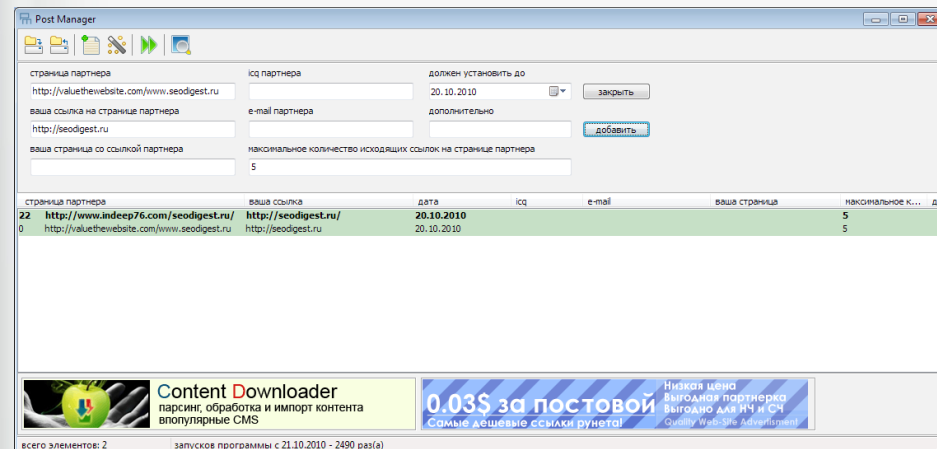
Post Manager

страница партнера
http://valuethewebsite.com/www.seodigest.ru
icq партнера
должен установить до
20.10.2010
закрыть
ваша ссылка на странице партнера
http://seodigest.ru
e-mail партнера
дополнительно
добавить
ваша страница со ссылкой партнера
максимальное количество исходящих ссылок на странице партнера
5

| страница партнера | ваша ссылка | дата | icq | e-mail | ваша страница | максимальное к... |
|---|---|---|---|---|---|---|
| 22 http://www.indeep76.com/seodigest.ru/ | http://seodigest.ru/ | 20.10.2010 | | | | 5 |
| 0 http://valuethewebsite.com/www.seodigest.ru | http://seodigest.ru | 20.10.2010 | | | | 5 |

Content Downloader
парсинг, обработка и импорт контента
впопулярные CMS

0.03$ за постовой
Низкая цена
Выгодная партнерка
Выгодно для НЧ и СЧ
Самые дешевые ссылки рунета!
Quality Web-Site Advertisment

всего элементов: 2
запусков программы с 21.10.2010 - 2490 раз(а)